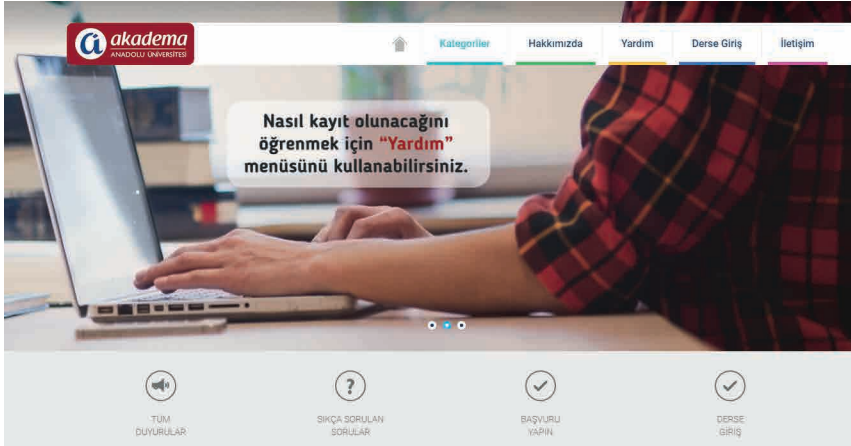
akadema
ANADOLU ÜNİVERSİTESİ

Kategoriler
Hakkımızda
Yardım
Derse Giriş
İletişim

Nasıl kayıt olunacağını öğrenmek için "Yardım" menüsünü kullanabilirsiniz.

TÜM DUYURULAR

SIKÇA SORULAN SORULAR

BAŞVURU YAPIN

DERSE GİRİŞ